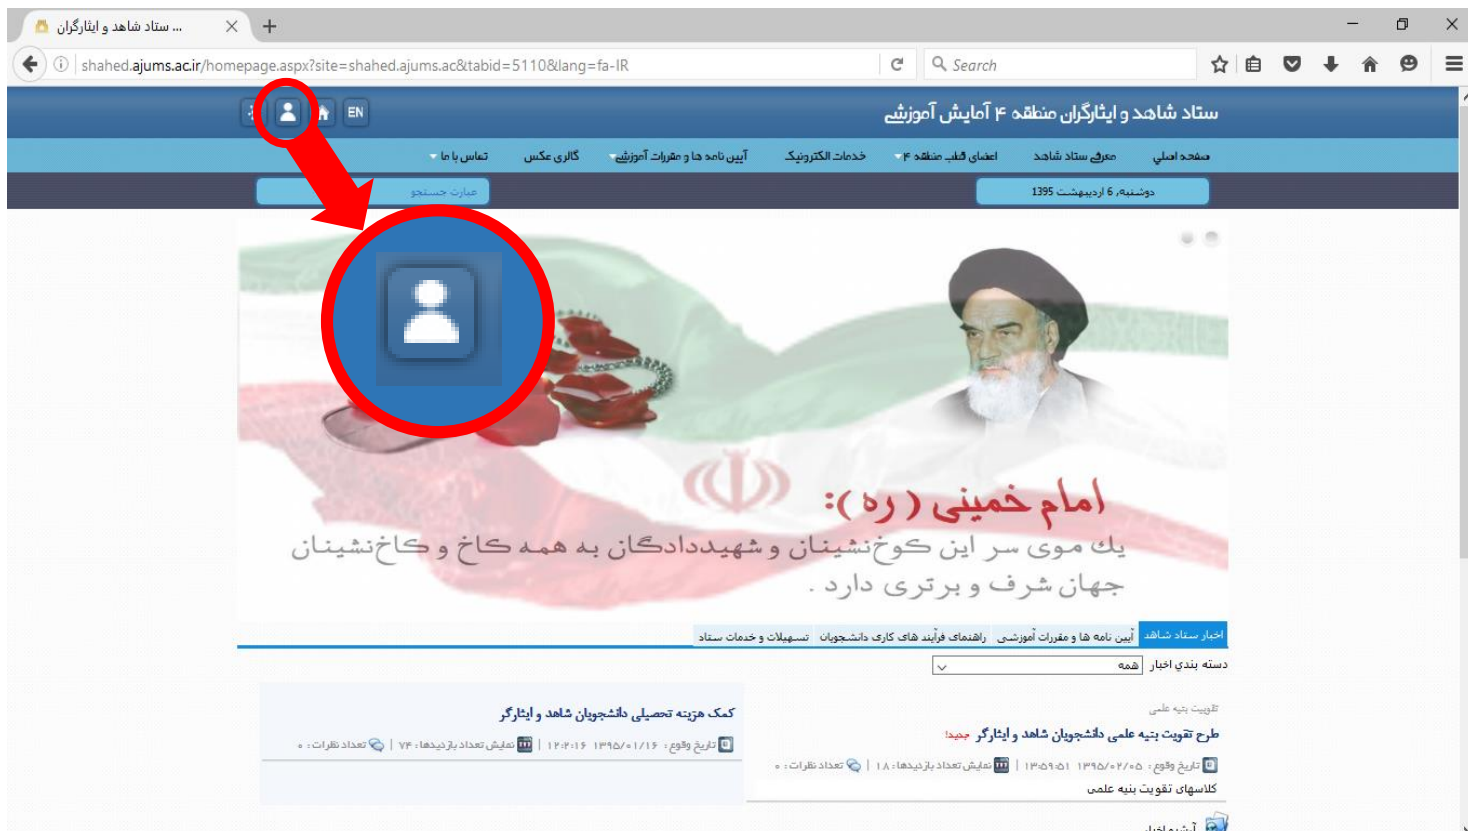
ستاد شاهد و ایثارگران ... ×
+
shahed.ajums.ac.ir/homepage.aspx?site=shahed.ajums.ac&tabid=5110&lang=fa-IR
Search
EN
ستاد شاهد و ایثارگران منطقه ۴ آمایش آموزشی
صفحه اصلی
معرفی ستاد شاهد
اعضای قطب منطقه ۴
خدمات الکترونیک
آیین نامه ها و مقررات آموزشی
گالری عکس
تماس با ما
دوشنبه, 6 اردیبهشت 1395
عبارت جستجو
امام خمینی ( ره ):
يك موى سر اين كوخ‌نشينان و شهيددادگان به همه كاخ و كاخ‌نشينان جهان شرف و برترى دارد .
اخبار ستاد شاهد
آیین نامه ها و مقررات آموزشی
راهنمای فرآیند های کاری دانشجویان
تسهیلات و خدمات ستاد
دسته بندي اخبار
همه
تقویت بنیه علمی
طرح تقویت بنیه علمی دانشجویان شاهد و ایثارگر جدید!
تاریخ وقوع : ۱۳۹۵/۰۲/۰۵ ۱۳:۵۹:۵۱ | نمایش تعداد بازدیدها : ۱۸ | تعداد نظرات : ۰
کلاسهای تقویت بنیه علمی
کمک هزینه تحصیلی دانشجویان شاهد و ایثارگر
تاریخ وقوع : ۱۳۹۵/۰۱/۱۶ ۱۲:۴:۱۶ | نمایش تعداد بازدیدها : ۷۴ | تعداد نظرات : ۰
آرشیو اخبار